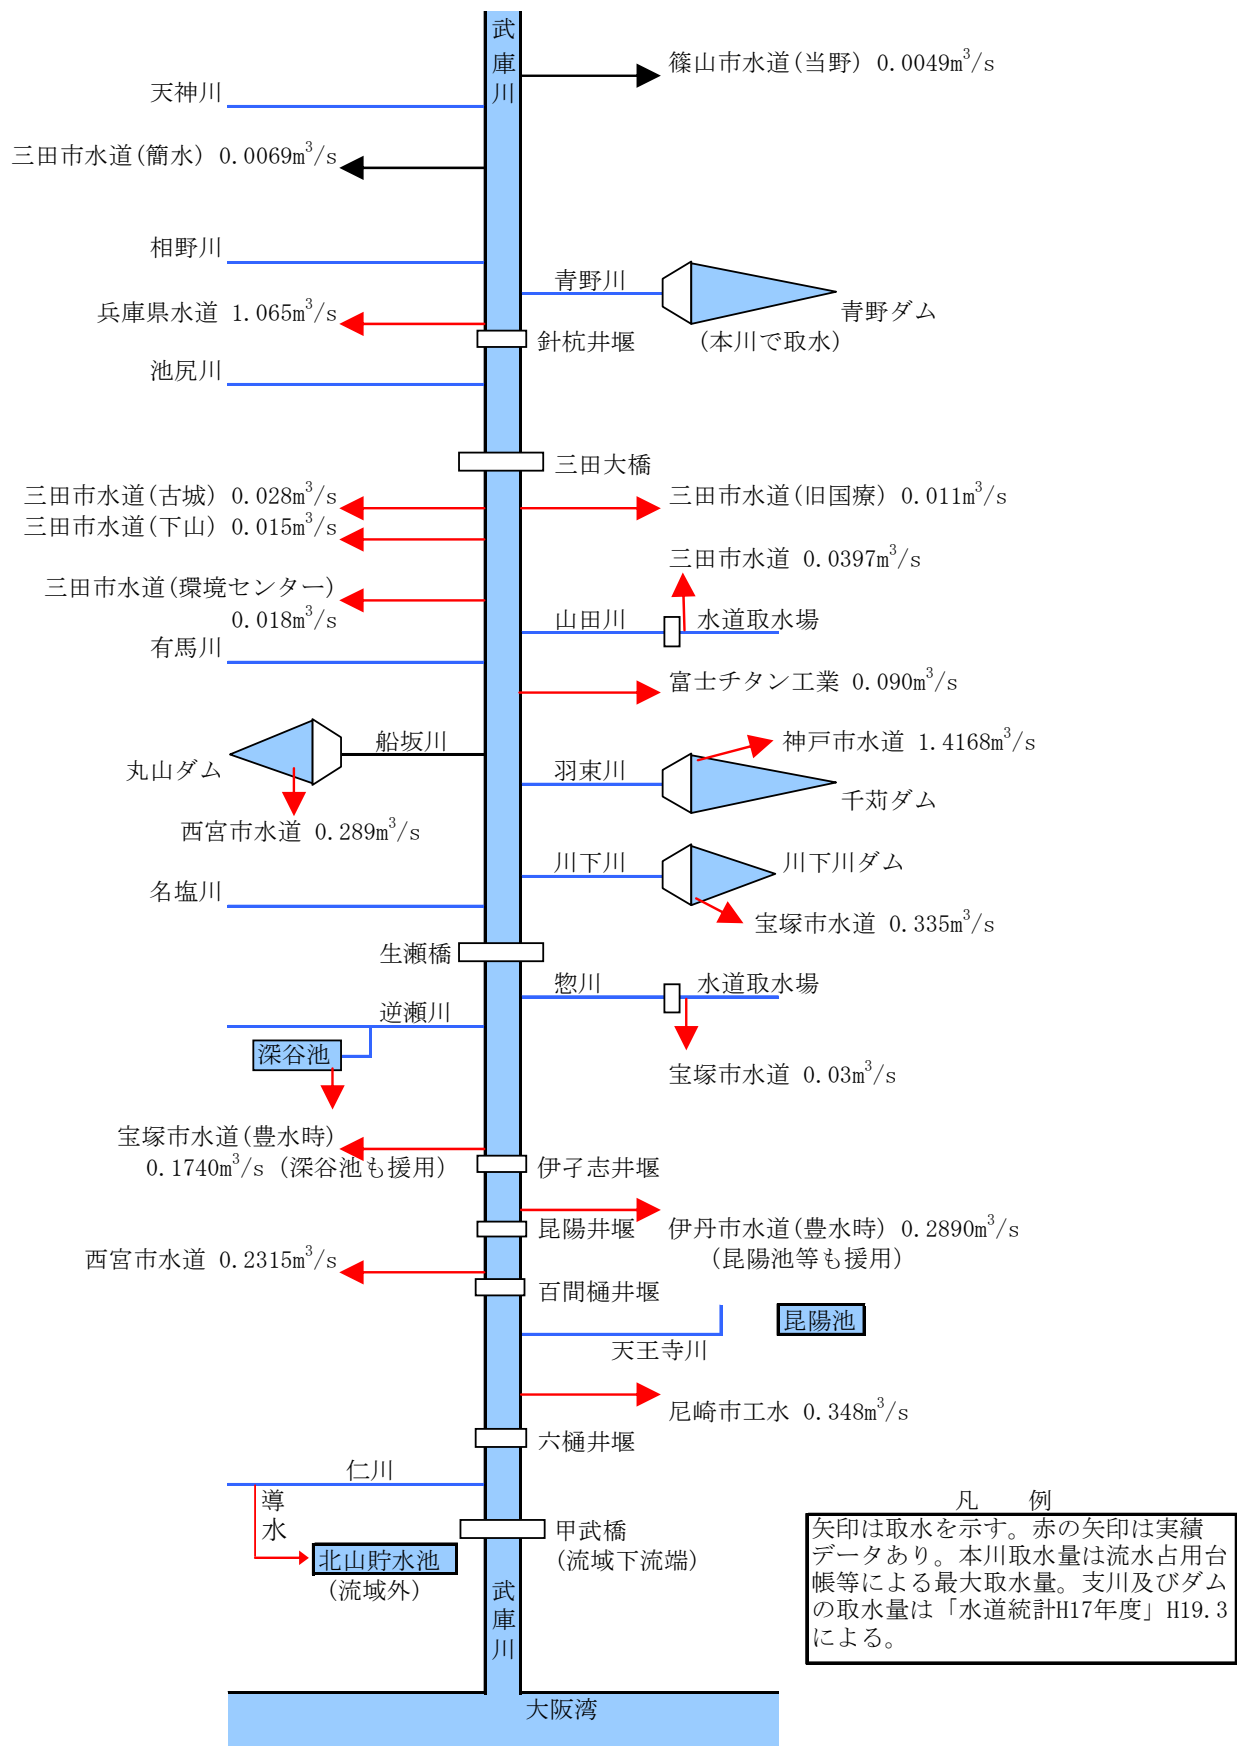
武庫川

篠山市水道(当野) 0.0049$m^3$/s

天神川

三田市水道(簡水) 0.0069$m^3$/s

相野川

青野川

青野ダム

(本川で取水)

兵庫県水道 1.065$m^3$/s

針杭井堰

池尻川

三田大橋

三田市水道(古城) 0.028$m^3$/s

三田市水道(下山) 0.015$m^3$/s

三田市水道(旧国療) 0.011$m^3$/s

三田市水道 0.0397$m^3$/s

三田市水道(環境センター) 0.018$m^3$/s

山田川

水道取水場

有馬川

富士チタン工業 0.090$m^3$/s

船坂川

丸山ダム

神戸市水道 1.4168$m^3$/s

羽束川

千苅ダム

西宮市水道 0.289$m^3$/s

川下川

川下川ダム

名塩川

宝塚市水道 0.335$m^3$/s

生瀬橋

惣川

水道取水場

逆瀬川

深谷池

宝塚市水道 0.03$m^3$/s

宝塚市水道(豊水時) 0.1740$m^3$/s (深谷池も援用)

伊子志井堰

昆陽井堰

伊丹市水道(豊水時) 0.2890$m^3$/s (昆陽池等も援用)

西宮市水道 0.2315$m^3$/s

百間樋井堰

昆陽池

天王寺川

尼崎市工水 0.348$m^3$/s

六樋井堰

仁川

導水

北山貯水池

(流域外)

甲武橋

(流域下流端)

凡　例

矢印は取水を示す。赤の矢印は実績データあり。本川取水量は流水占用台帳等による最大取水量。支川及びダムの取水量は「水道統計H17年度」H19.3による。

武庫川

大阪湾